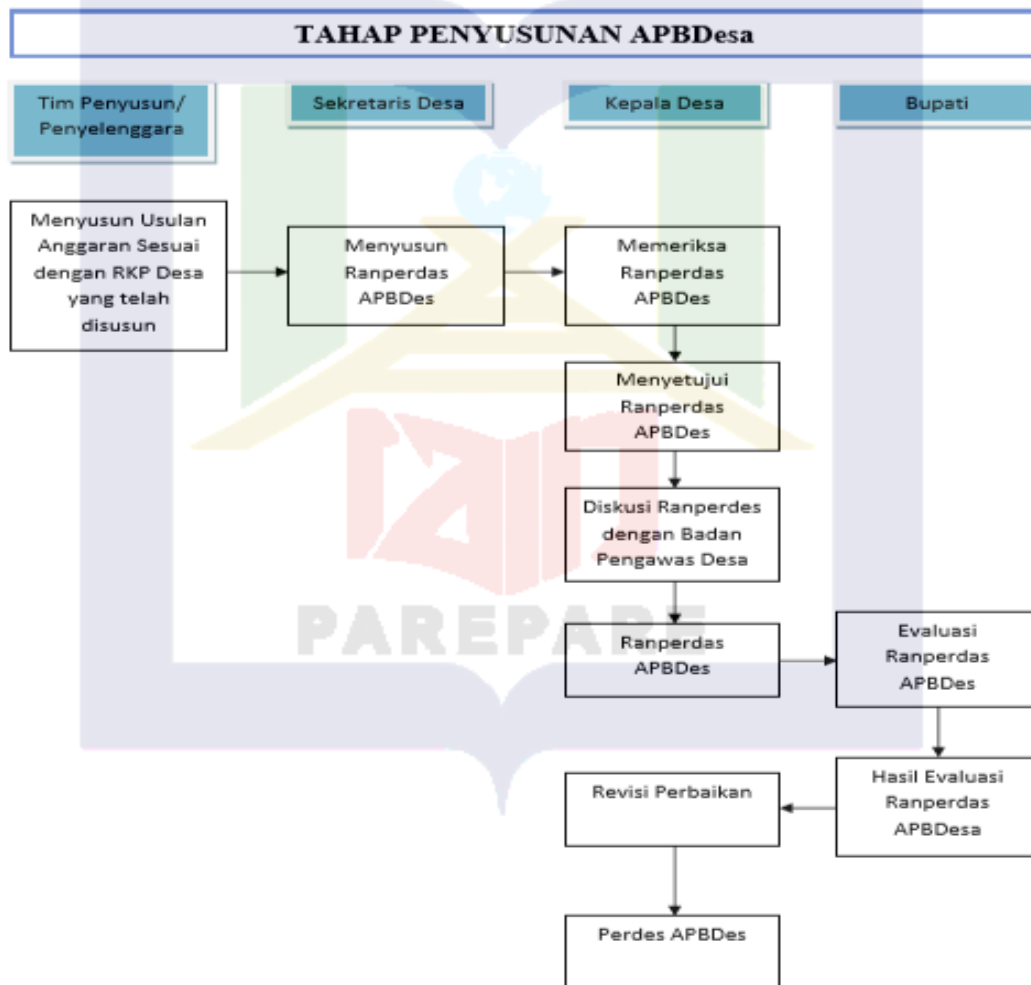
TAHAP PENYUSUNAN APBDesa

Tim Penyusun/ Penyelenggara

Sekretaris Desa

Kepala Desa

Bupati

Menyusun Usulan Anggaran Sesuai dengan RKP Desa yang telah disusun

Menyusun Ranperdas APBDes

Memeriksa Ranperdas APBDes

Menyetujui Ranperdas APBDes

Diskusi Ranperdes dengan Badan Pengawas Desa

Ranperdas APBDes

Evaluasi Ranperdas APBDes

Hasil Evaluasi Ranperdas APBDesa

Revisi Perbaikan

Perdes APBDes

PAREPARE